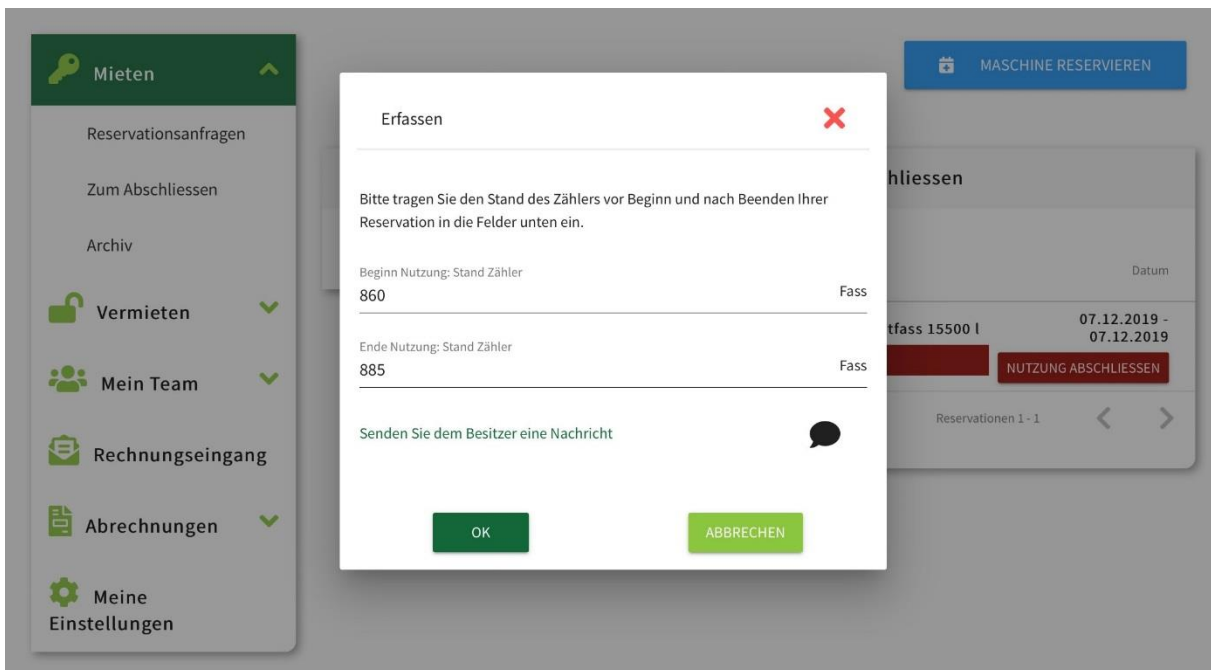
Mieten

Reservationsanfragen

Zum Abschliessen

Archiv

Vermieten

Mein Team

Rechnungseingang

Abrechnungen

Meine Einstellungen

MASCHINE RESERVIEREN

hliessen

Datum

tfass 15500 l

07.12.2019 - 07.12.2019

NUTZUNG ABSCHLIESSEN

Reservationen 1 - 1

Erfassen

Bitte tragen Sie den Stand des Zählers vor Beginn und nach Beenden Ihrer Reservation in die Felder unten ein.

Beginn Nutzung: Stand Zähler
860
Fass

Ende Nutzung: Stand Zähler
885
Fass

Senden Sie dem Besitzer eine Nachricht

OK

ABBRECHEN